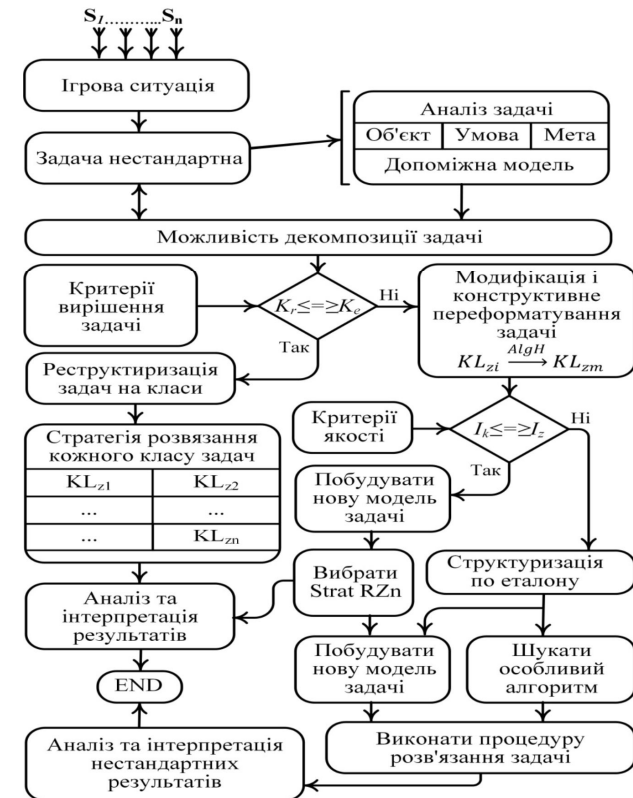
$S_1$………..$S_n$

Ігрова ситуація

Задача нестандартна

Аналіз задачі

| Об'єкт | Умова | Мета |
|---|---|---|

Допоміжна модель

Можливість декомпозиції задачі

Критерії вирішення задачі

$K_r \leq = \geq K_e$

Ні

Так

Модифікація і конструктивне переформатування задачі

$KL_{zi} \xrightarrow{AlgH} KL_{zm}$

Реструктиризація задач на класи

Стратегія розвязання кожного класу задач

| $KL_{z1}$ | $KL_{z2}$ |
|---|---|
| ... | ... |
| ... | $KL_{zn}$ |

Критерії якості

$I_k \leq = \geq I_z$

Ні

Так

Побудувати нову модель задачі

Вибрати Strat RZn

Структуризація по еталону

Аналіз та інтерпретація результатів

Побудувати нову модель задачі

Шукати особливий алгоритм

END

Аналіз та інтерпретація нестандартних результатів

Виконати процедуру розв'язання задачі